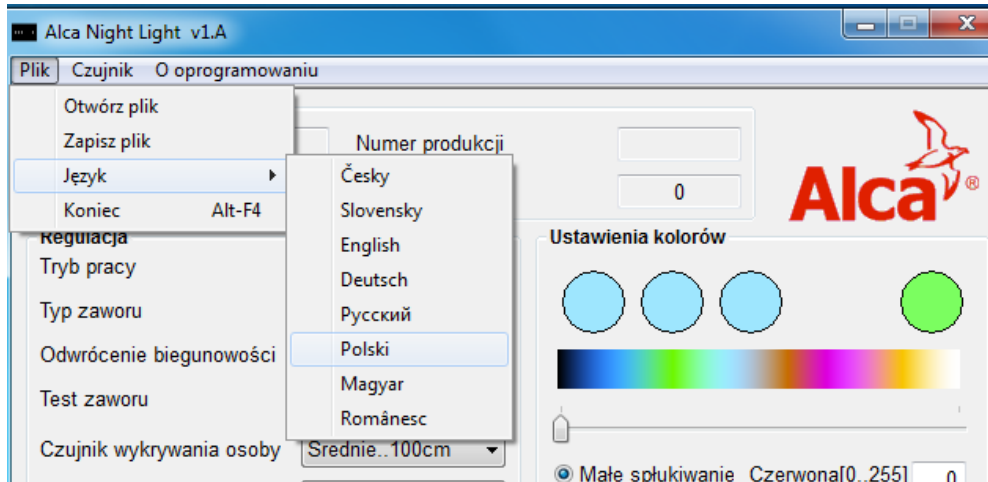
Alca Night Light v1.A

Plik Czujnik O oprogramowaniu

Otwórz plik
Zapisz plik
Język
Koniec Alt-F4

Česky
Slovensky
English
Deutsch
Русский
Polski
Magyar
Românesc

Numer produkcji
0

Alca®

Regulacja
Tryb pracy
Typ zaworu
Odwrócenie biegunowości
Test zaworu
Czujnik wykrywania osoby Srednie..100cm

Ustawienia kolorów

Małe spłukiwanie Czerwona[0..255] 0